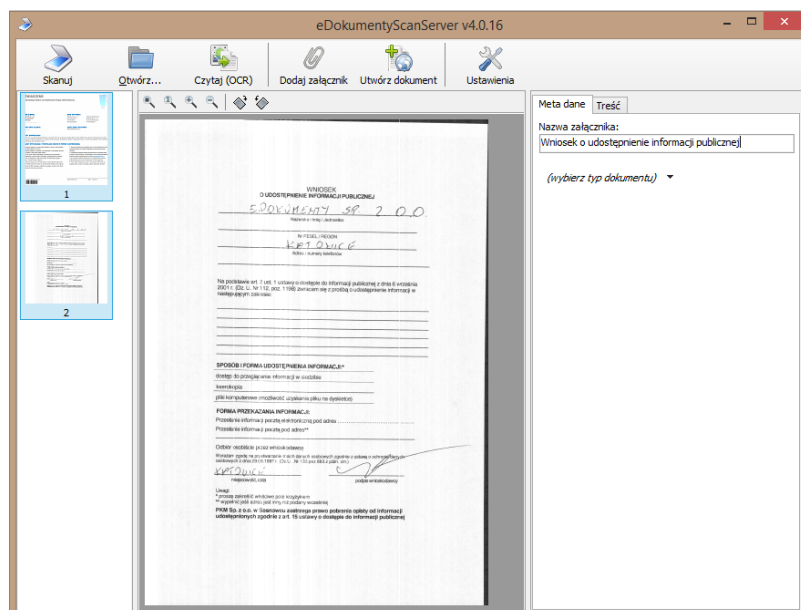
eDokumentyScanServer v4.0.16

Skanuj
Otwórz...
Czytaj (OCR)
Dodaj załącznik
Utwórz dokument
Ustawienia

1
2

Meta dane
Treść
Nazwa załącznika:
Wniosek o udostepnienie informacji publicznej
(wybierz typ dokumentu)

WNIOSEK
O UDOSTĘPNIENIE INFORMACJI PUBLICZNEJ
EDOKUMENTY SP Z O.O.
Nazwisko i imię / Jednostka
Nr PESEL / REGON
KATOWICE
Adres / numery telefonów

Na podstawie art. 2 ust. 1 ustawy o dostępie do informacji publicznej z dnia 6 września 2001 r. (Dz. U. Nr 112, poz. 1198) zwracam się z prośbą o udostępnienie informacji w następującym zakresie:

SPOSÓB I FORMA UDOSTĘPNIENIA INFORMACJI*
dostęp do przeglądania informacji w siedzibie
kserokopia
pliki komputerowe (możliwość uzyskania pliku na dyskietce)

FORMA PRZEKAZANIA INFORMACJI:
Przesłanie informacji pocztą elektroniczną pod adres
Przesłanie informacji pocztą pod adres**
Odbiór osobiście przez wnioskodawcę
Wyrażam zgodę na przetwarzanie moich danych osobowych zgodnie z ustawą o ochronie danych osobowych z dnia 29.08.1997 r. (Dz. U. Nr 133 poz 883 z późn. zm.)
KATOWICE
miejscowość, data
podpis wnioskodawcy
Uwagi:
* proszę zakreślić właściwe pole krzyżykiem
** wypełnić jeśli adres jest inny niż podany wcześniej
PKM Sp. z o.o. w Sosnowcu zastrzega prawo pobrania opłaty od informacji udostępnionych zgodnie z art. 15 ustawy o dostępie do informacji publicznej